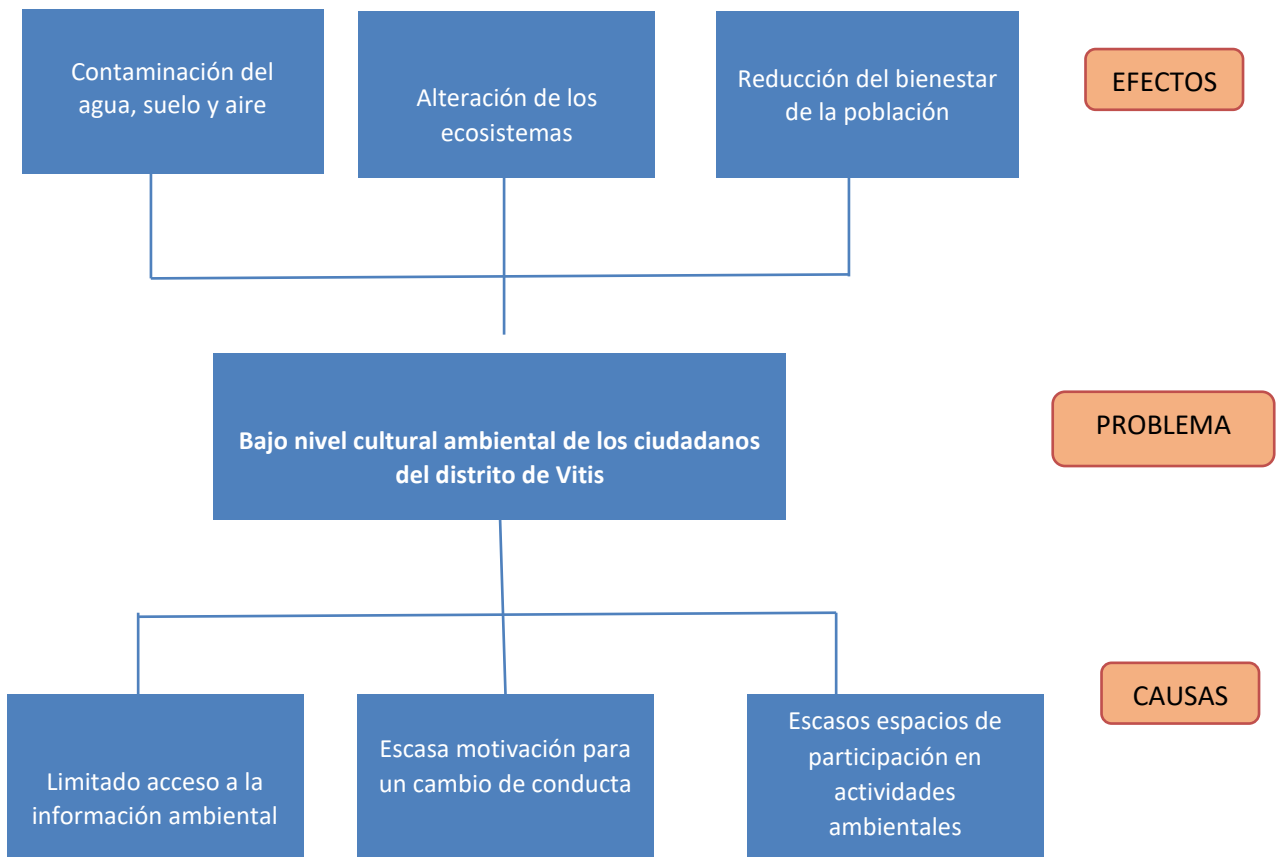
Contaminación del agua, suelo y aire

Alteración de los ecosistemas

Reducción del bienestar de la población

EFECTOS

Bajo nivel cultural ambiental de los ciudadanos del distrito de Vitis

PROBLEMA

CAUSAS

Limitado acceso a la información ambiental

Escasa motivación para un cambio de conducta

Escasos espacios de participación en actividades ambientales